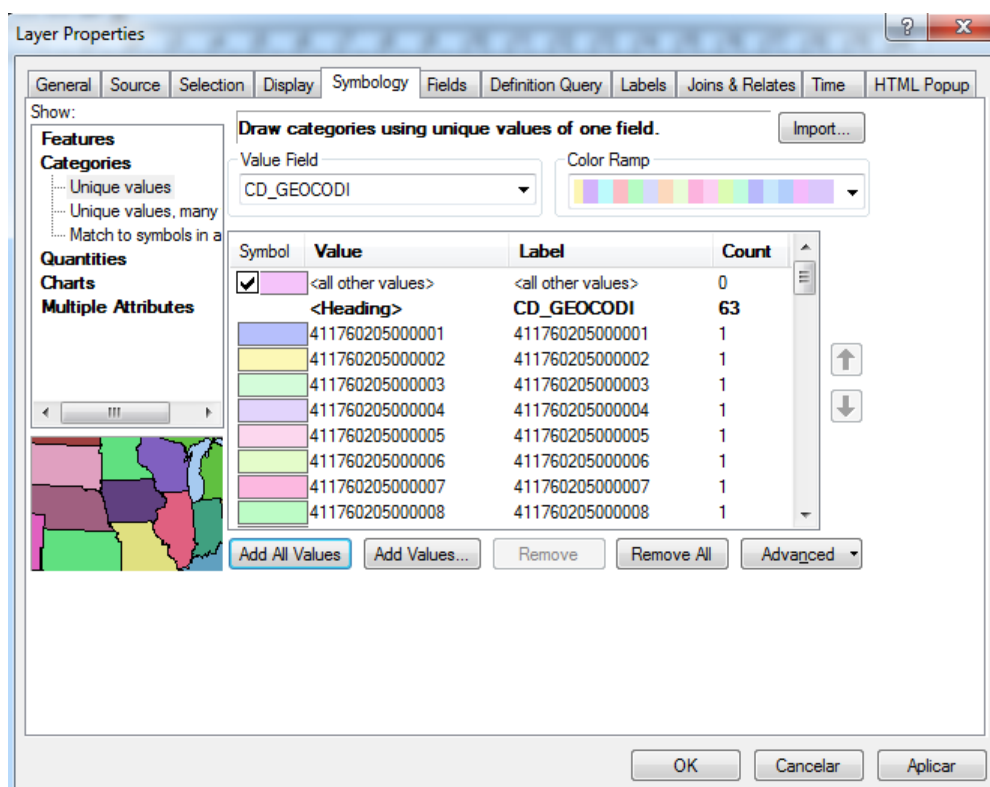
Layer Properties

General | Source | Selection | Display | Symbology | Fields | Definition Query | Labels | Joins & Relates | Time | HTML Popup

Show:
Features
Categories
Unique values
Unique values, many
Match to symbols in a
Quantities
Charts
Multiple Attributes

Draw categories using unique values of one field.

Import...

Value Field
CD_GEOCODI

Color Ramp

| Symbol | Value | Label | Count |
|---|---|---|---|
| | <all other values> | <all other values> | 0 |
| | <Heading> | CD_GEOCODI | 63 |
| | 411760205000001 | 411760205000001 | 1 |
| | 411760205000002 | 411760205000002 | 1 |
| | 411760205000003 | 411760205000003 | 1 |
| | 411760205000004 | 411760205000004 | 1 |
| | 411760205000005 | 411760205000005 | 1 |
| | 411760205000006 | 411760205000006 | 1 |
| | 411760205000007 | 411760205000007 | 1 |
| | 411760205000008 | 411760205000008 | 1 |

Add All Values | Add Values... | Remove | Remove All | Advanced

OK | Cancelar | Aplicar